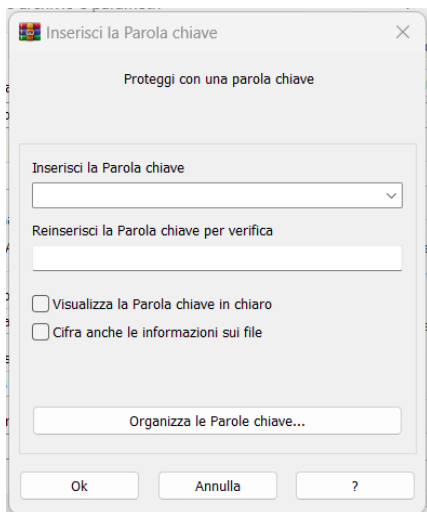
Inserisci la Parola chiave

Proteggi con una parola chiave

Inserisci la Parola chiave

Reinserisci la Parola chiave per verifica

Visualizza la Parola chiave in chiaro

Cifra anche le informazioni sui file

Organizza le Parole chiave...

Ok

Annulla

?